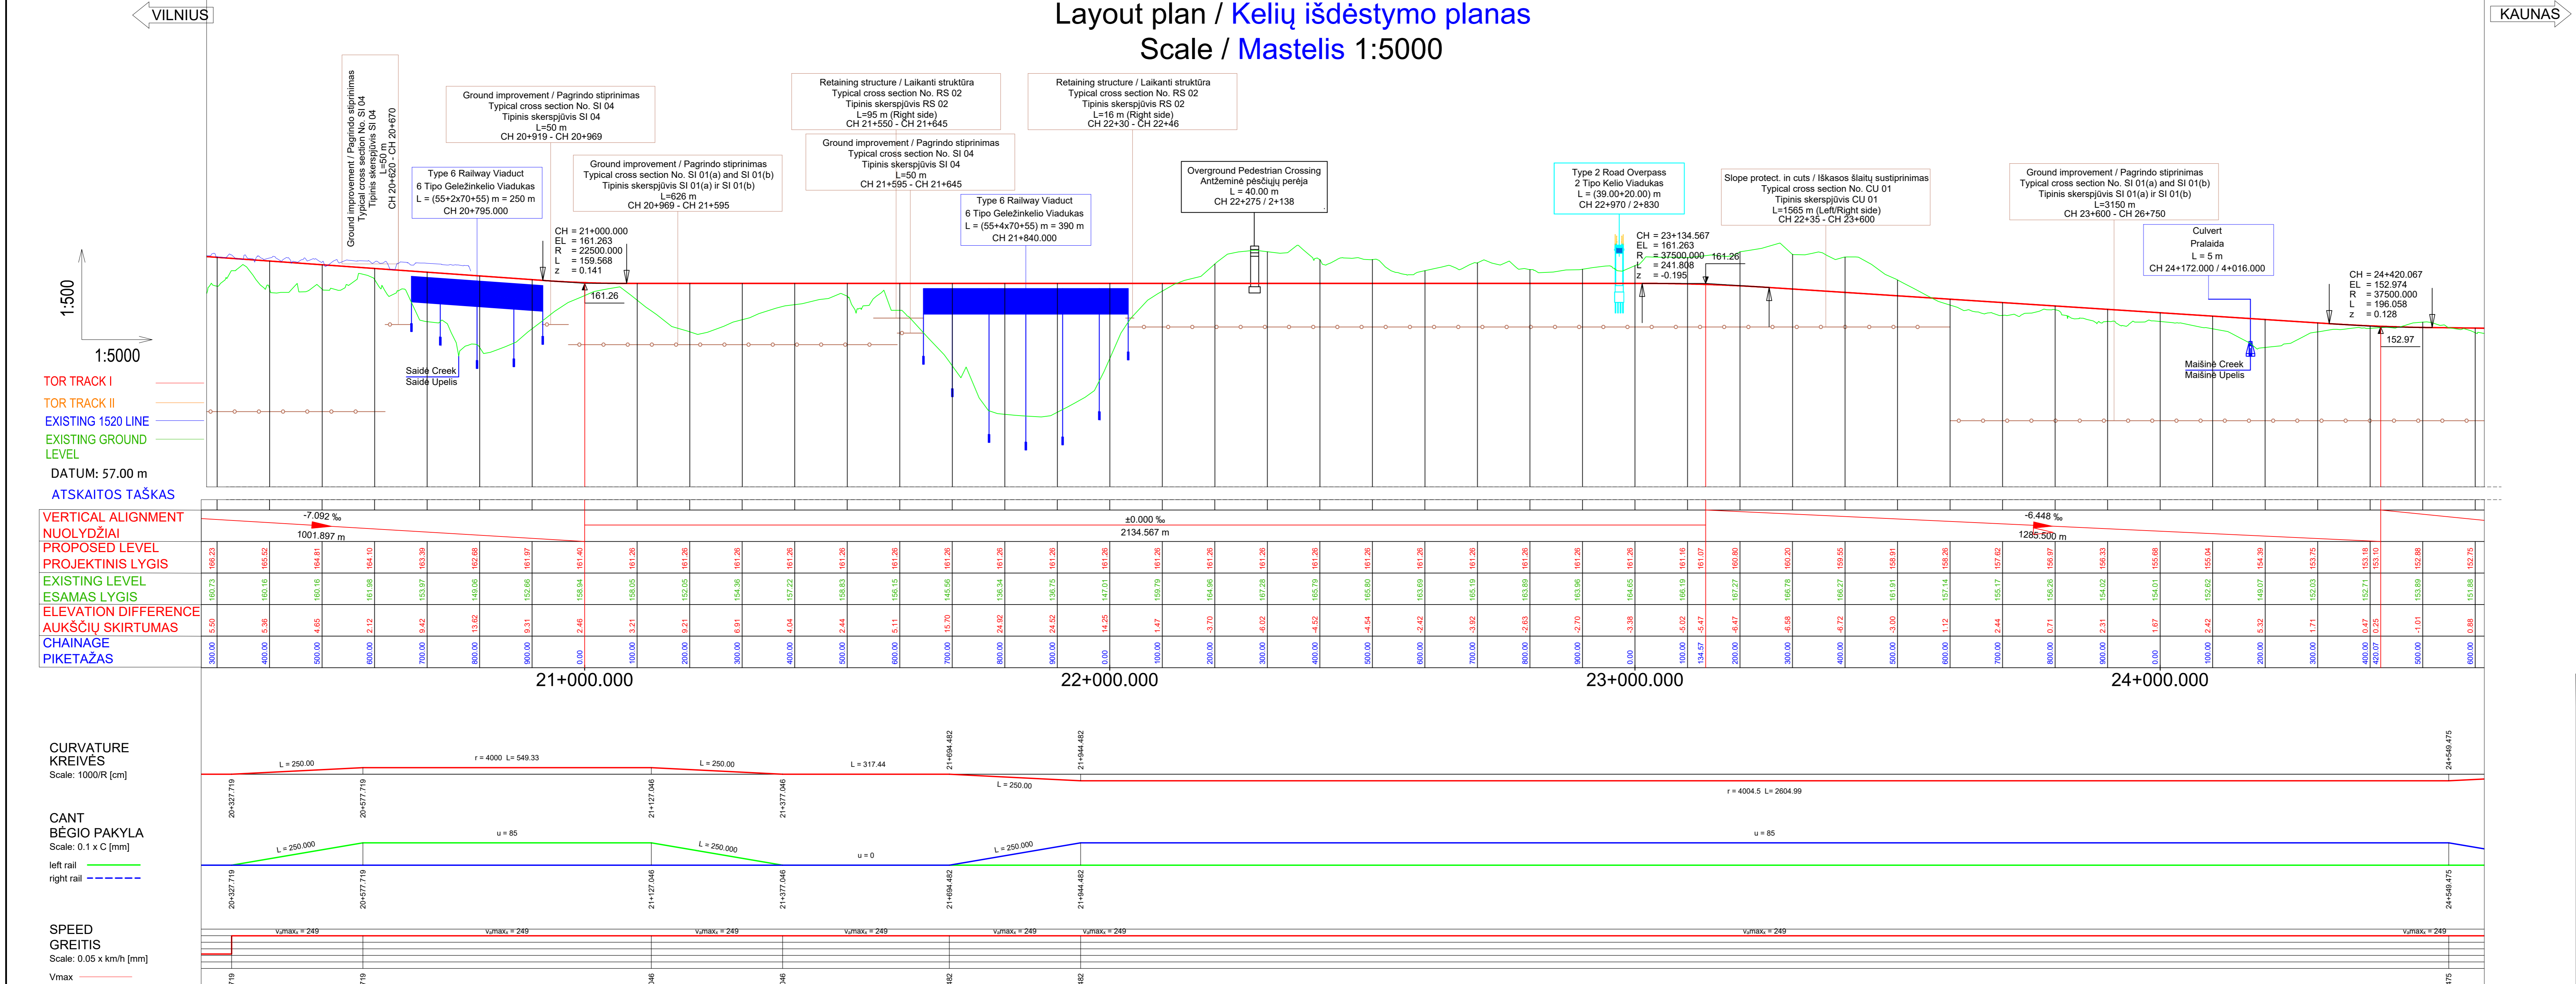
VILNIUS

Layout plan / Kelių išdėstymo planas
Scale / Mastelis 1:5000

KAUNAS

Ground improvement / Pagrindo stiprinimas
Typical cross section No. SI 04
Tipinis skerspjūvis SI 04
L=50 m
CH 20+620 - CH 20+670

Ground improvement / Pagrindo stiprinimas
Typical cross section No. SI 04
Tipinis skerspjūvis SI 04
L=50 m
CH 20+919 - CH 20+969

Type 6 Railway Viaduct
6 Tipo Geležinkelio Viadukas
L = (55+2x70+55) m = 250 m
CH 20+795.000

Ground improvement / Pagrindo stiprinimas
Typical cross section No. SI 01(a) and SI 01(b)
Tipinis skerspjūvis SI 01(a) ir SI 01(b)
L=626 m
CH 20+969 - CH 21+595

Retaining structure / Laikanti struktūra
Typical cross section No. RS 02
Tipinis skerspjūvis RS 02
L=95 m (Right side)
CH 21+550 - CH 21+645

Ground improvement / Pagrindo stiprinimas
Typical cross section No. SI 04
Tipinis skerspjūvis SI 04
L=50 m
CH 21+595 - CH 21+645

Type 6 Railway Viaduct
6 Tipo Geležinkelio Viadukas
L = (55+4x70+55) m = 390 m
CH 21+840.000

Retaining structure / Laikanti struktūra
Typical cross section No. RS 02
Tipinis skerspjūvis RS 02
L=16 m (Right side)
CH 22+30 - CH 22+46

Overground Pedestrian Crossing
Antžeminė pėsčiųjų perėja
L = 40.00 m
CH 22+275 / 2+138

Type 2 Road Overpass
2 Tipo Kelio Viadukas
L = (39.00+20.00) m
CH 22+970 / 2+830

Slope protect. in cuts / Iškasos šlaitų sustiprinimas
Typical cross section No. CU 01
Tipinis skerspjūvis CU 01
L=1565 m (Left/Right side)
CH 22+35 - CH 23+600

Ground improvement / Pagrindo stiprinimas
Typical cross section No. SI 01(a) and SI 01(b)
Tipinis skerspjūvis SI 01(a) ir SI 01(b)
L=3150 m
CH 23+600 - CH 26+750

Culvert
Pralaida
L = 5 m
CH 24+172.000 / 4+016.000

CH = 21+000.000
EL = 161.263
R = 22500.000
L = 159.568
z = 0.141

161.26

CH = 23+134.567
EL = 161.263
R = 37500.000
L = 241.808
z = -0.195

161.26

CH = 24+420.067
EL = 152.974
R = 37500.000
L = 196.058
z = 0.128

152.97

Saidė Creek
Saidė Upelis

Maišinė Creek
Maišinė Upelis

1:500
1:5000

TOR TRACK I
TOR TRACK II
EXISTING 1520 LINE
EXISTING GROUND LEVEL
DATUM: 57.00 m
ATSKAITOS TAŠKAS

VERTICAL ALIGNMENT
NUOLYDŽIAI
-7.092 ‰
1001.897 m
±0.000 ‰
2134.567 m
-6.448 ‰
1285.500 m

PROPOSED LEVEL
PROJEKTINIS LYGIS
EXISTING LEVEL
ESAMAS LYGIS
ELEVATION DIFFERENCE
AUKŠČIŲ SKIRTUMAS
CHAINAGE
PIKETAŽAS

21+000.000
22+000.000
23+000.000
24+000.000

CURVATURE
KREIVĖS
Scale: 1000/R [cm]
L = 250.00
r = 4000 L= 549.33
L = 250.00
L = 317.44
L = 250.00
r = 4004.5 L= 2604.99
20+327.719
20+577.719
21+127.046
21+377.046
21+694.482
21+944.482
24+549.475

CANT
BĖGIO PAKYLA
Scale: 0.1 x C [mm]
left rail
right rail
L = 250.000
u = 85
L = 250.000
u = 0
L = 250.000
u = 85

SPEED
GREITIS
Scale: 0.05 x km/h [mm]
Vmax
$v_smax_t$ = 249